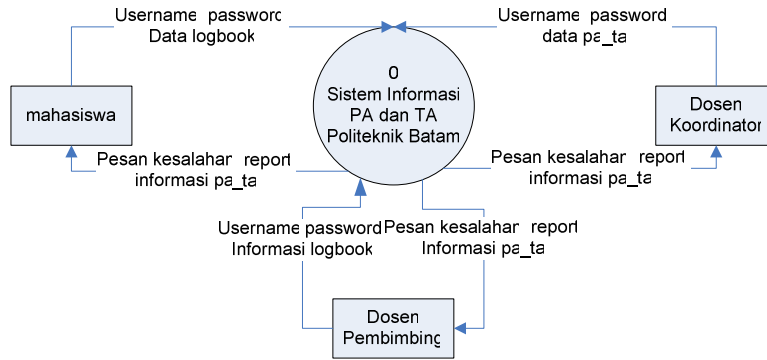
Username password
Data logbook

Username password
data pa_ta

0
Sistem Informasi
PA dan TA
Politeknik Batam

mahasiswa

Dosen
Koordinator

Pesan kesalahan report
informasi pa_ta

Pesan kesalahan report
informasi pa_ta

Username password
Informasi logbook

Pesan kesalahan report
Informasi pa_ta

Dosen
Pembimbing